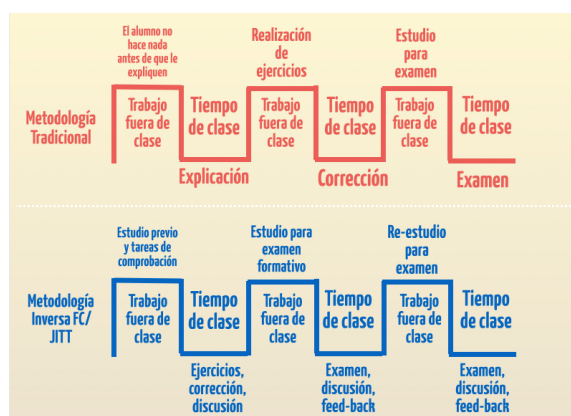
El alumno no hace nada antes de que le expliquen

Realización de ejercicios

Estudio para examen

Metodología Tradicional

Trabajo fuera de clase

Tiempo de clase

Trabajo fuera de clase

Tiempo de clase

Trabajo fuera de clase

Tiempo de clase

Explicación

Corrección

Examen

Estudio previo y tareas de comprobación

Estudio para examen formativo

Re-estudio para examen

Metodología Inversa FC/ JITT

Trabajo fuera de clase

Tiempo de clase

Trabajo fuera de clase

Tiempo de clase

Trabajo fuera de clase

Tiempo de clase

Ejercicios, corrección, discusión

Examen, discusión, feed-back

Examen, discusión, feed-back